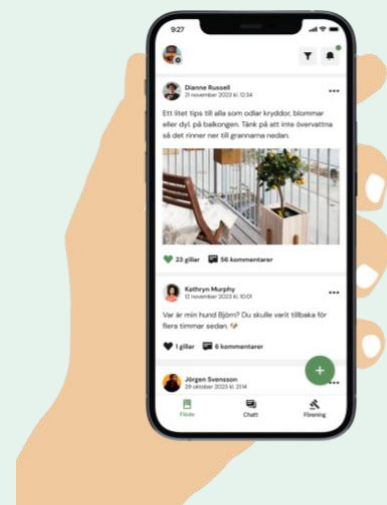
9:27

Dianne Russell
21 november 2023 kl. 10:34

Ett litet tips till alla som odlar kryddor, blommor eller dyl. på balkongen. Tänk på att inte övervattna så det rinner ner till grannarna nedan.

23 gillar 56 kommentarer

Kathryn Murphy
12 november 2023 kl. 10:01

Var är min hund Björn? Du skulle varit tillbaka för flera timmar sedan.

1 gillar 6 kommentarer

Jörgen Svensson
29 oktober 2023 kl. 2:14

Flöde Chatt Förening